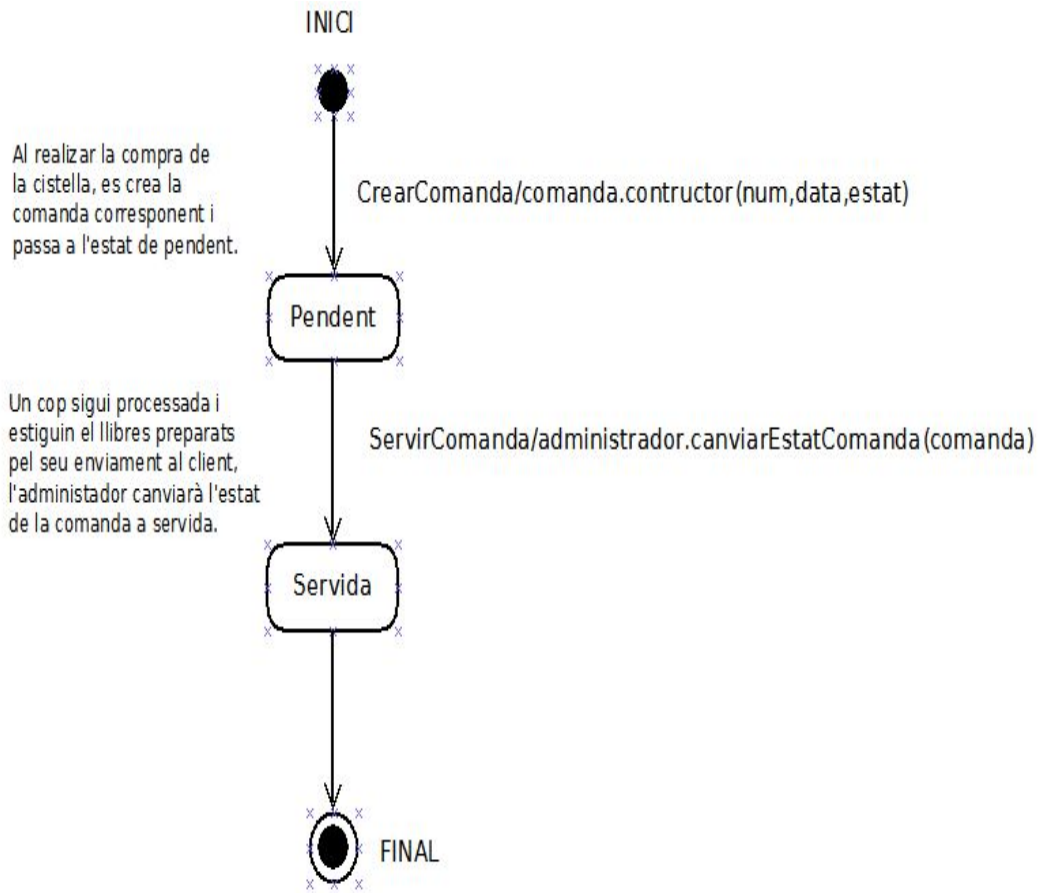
INICI

Al realizar la compra de la cistella, es crea la comanda corresponent i passa a l'estat de pendent.

CrearComanda/comanda.contructor(num,data,estat)

Pendent

Un cop sigui processada i estiguin el llibres preparats pel seu enviament al client, l'administador canviarà l'estat de la comanda a servida.

ServirComanda/administrador.canviarEstatComanda(comanda)

Servida

FINAL